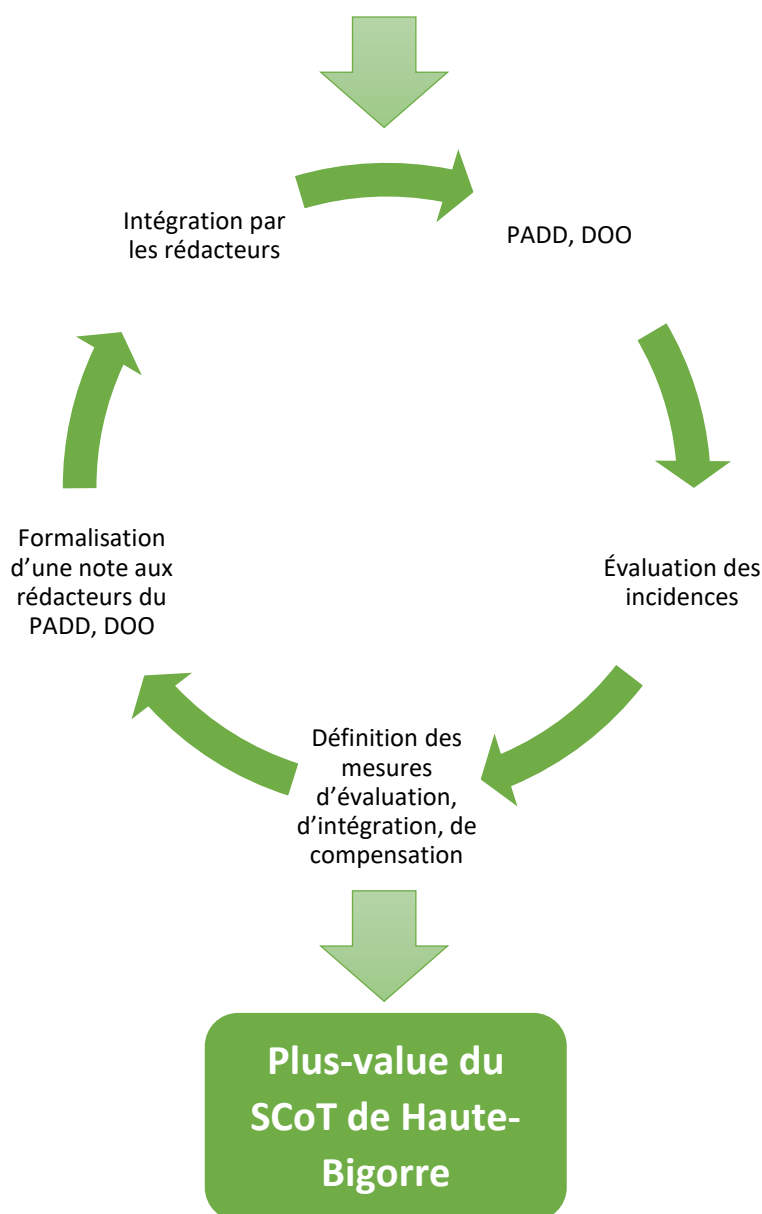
Intégration par les rédacteurs

PADD, DOO

Évaluation des incidences

Définition des mesures d'évaluation, d'intégration, de compensation

Formalisation d'une note aux rédacteurs du PADD, DOO

Plus-value du SCoT de Haute-Bigorre